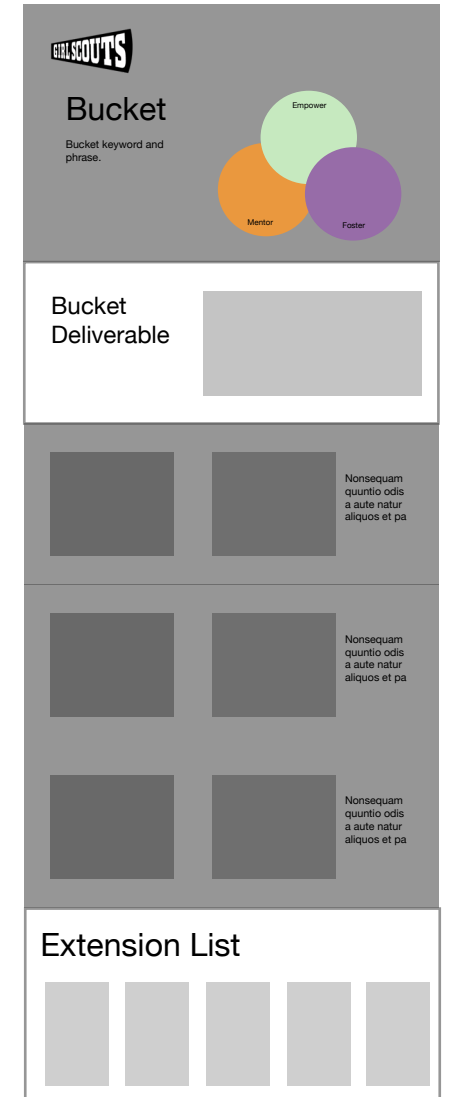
GIRL SCOUTS

Bucket

Bucket keyword and phrase.

Empower

Mentor

Foster

Bucket Deliverable

Nonsequam quuntio odis a aute natur aliquos et pa

Nonsequam quuntio odis a aute natur aliquos et pa

Nonsequam quuntio odis a aute natur aliquos et pa

Extension List